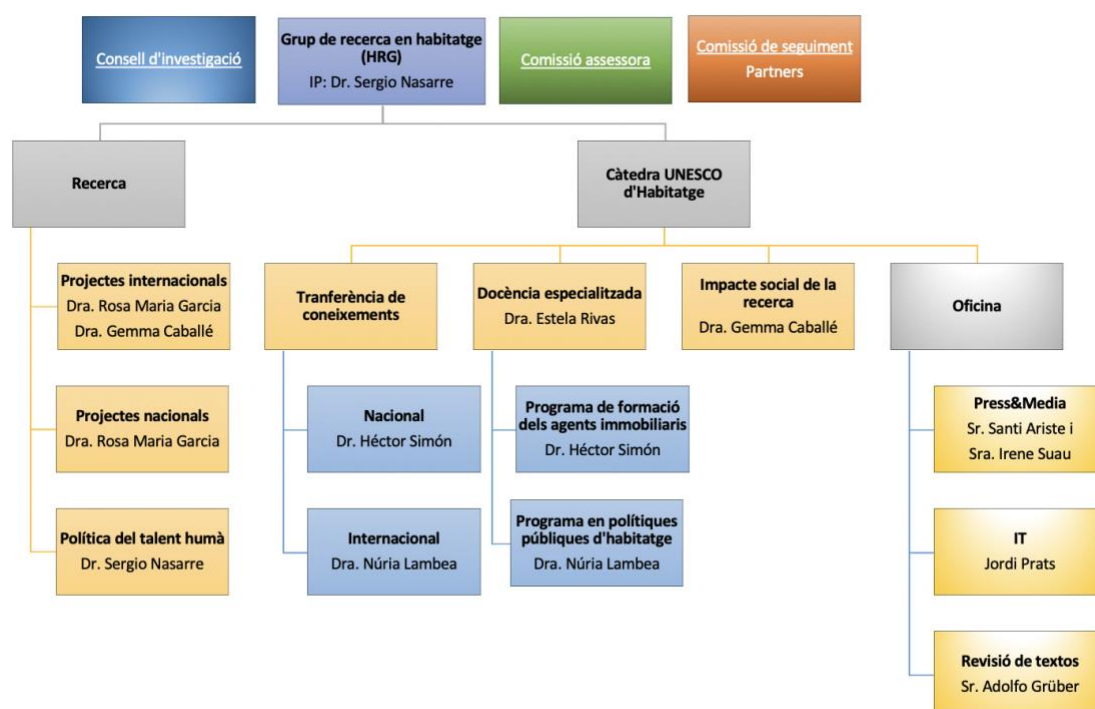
Consell d'investigació

Grup de recerca en habitatge (HRG)
IP: Dr. Sergio Nasarre

Comissió assessora

Comissió de seguiment
Partners

Recerca

Càtedra UNESCO d'Habitatge

Projectes internacionals
Dra. Rosa Maria Garcia
Dra. Gemma Caballé

Projectes nacionals
Dra. Rosa Maria Garcia

Política del talent humà
Dr. Sergio Nasarre

Tranferència de coneixements

Nacional
Dr. Héctor Simón

Internacional
Dra. Núria Lambea

Docència especialitzada
Dra. Estela Rivas

Programa de formació dels agents immobiliaris
Dr. Héctor Simón

Programa en polítiques públiques d'habitatge
Dra. Núria Lambea

Impacte social de la recerca
Dra. Gemma Caballé

Oficina

Press&Media
Sr. Santi Ariste i
Sra. Irene Suau

IT
Jordi Prats

Revisió de textos
Sr. Adolfo Grüber